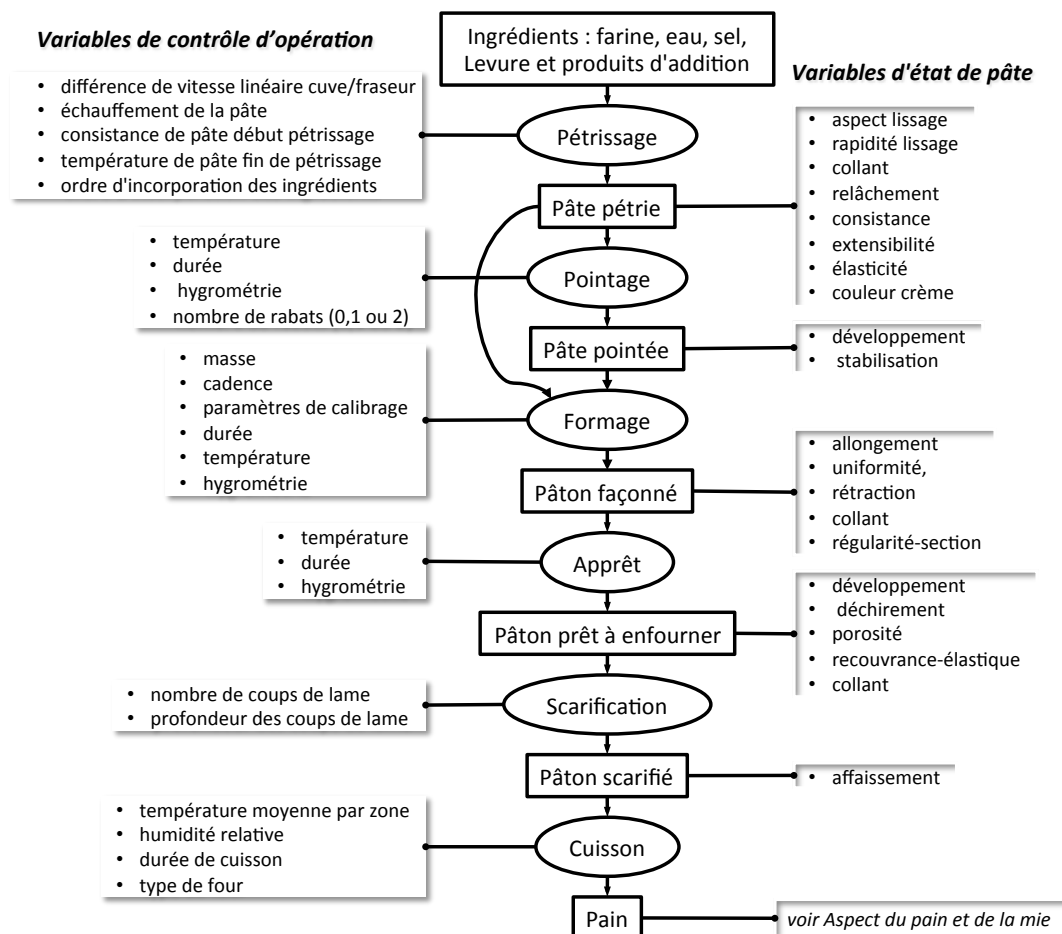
Variables de contrôle d'opération

Ingrédients : farine, eau, sel, Levure et produits d'addition

Variables d'état de pâte

- différence de vitesse linéaire cuve/fraseur
- échauffement de la pâte
- consistance de pâte début pétrissage
- température de pâte fin de pétrissage
- ordre d'incorporation des ingrédients

Pétrissage

- aspect lissage
- rapidité lissage
- collant
- relâchement
- consistance
- extensibilité
- élasticité
- couleur crème

Pâte pétrie

- température
- durée
- hygrométrie
- nombre de rabats (0,1 ou 2)

Pointage

Pâte pointée

- développement
- stabilisation

- masse
- cadence
- paramètres de calibrage
- durée
- température
- hygrométrie

Formage

- allongement
- uniformité,
- rétraction
- collant
- régularité-section

Pâton façonné

- température
- durée
- hygrométrie

Apprêt

- développement
- déchirement
- porosité
- recouvrance-élastique
- collant

Pâton prêt à enfourner

- nombre de coups de lame
- profondeur des coups de lame

Scarification

Pâton scarifié

- affaissement

- température moyenne par zone
- humidité relative
- durée de cuisson
- type de four

Cuisson

Pain

- voir Aspect du pain et de la mie